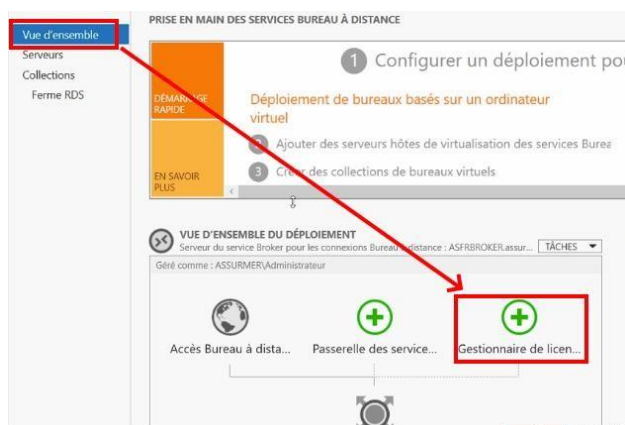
Vue d'ensemble
Serveurs
Collections
Ferme RDS

PRISE EN MAIN DES SERVICES BUREAU À DISTANCE

DÉMARRAGE RAPIDE

EN SAVOIR PLUS

1 Configurer un déploiement pou

Déploiement de bureaux basés sur un ordinateur virtuel

2 Ajouter des serveurs hôtes de virtualisation des services Burea

3 Créer des collections de bureaux virtuels

VUE D'ENSEMBLE DU DÉPLOIEMENT
Serveur du service Broker pour les connexions Bureau à distance : ASFRBROKER.assur... TÂCHES

Géré comme : ASSURMER\Administrateur

Accès Bureau à dista...
Passerelle des service...
Gestionnaire de licen...